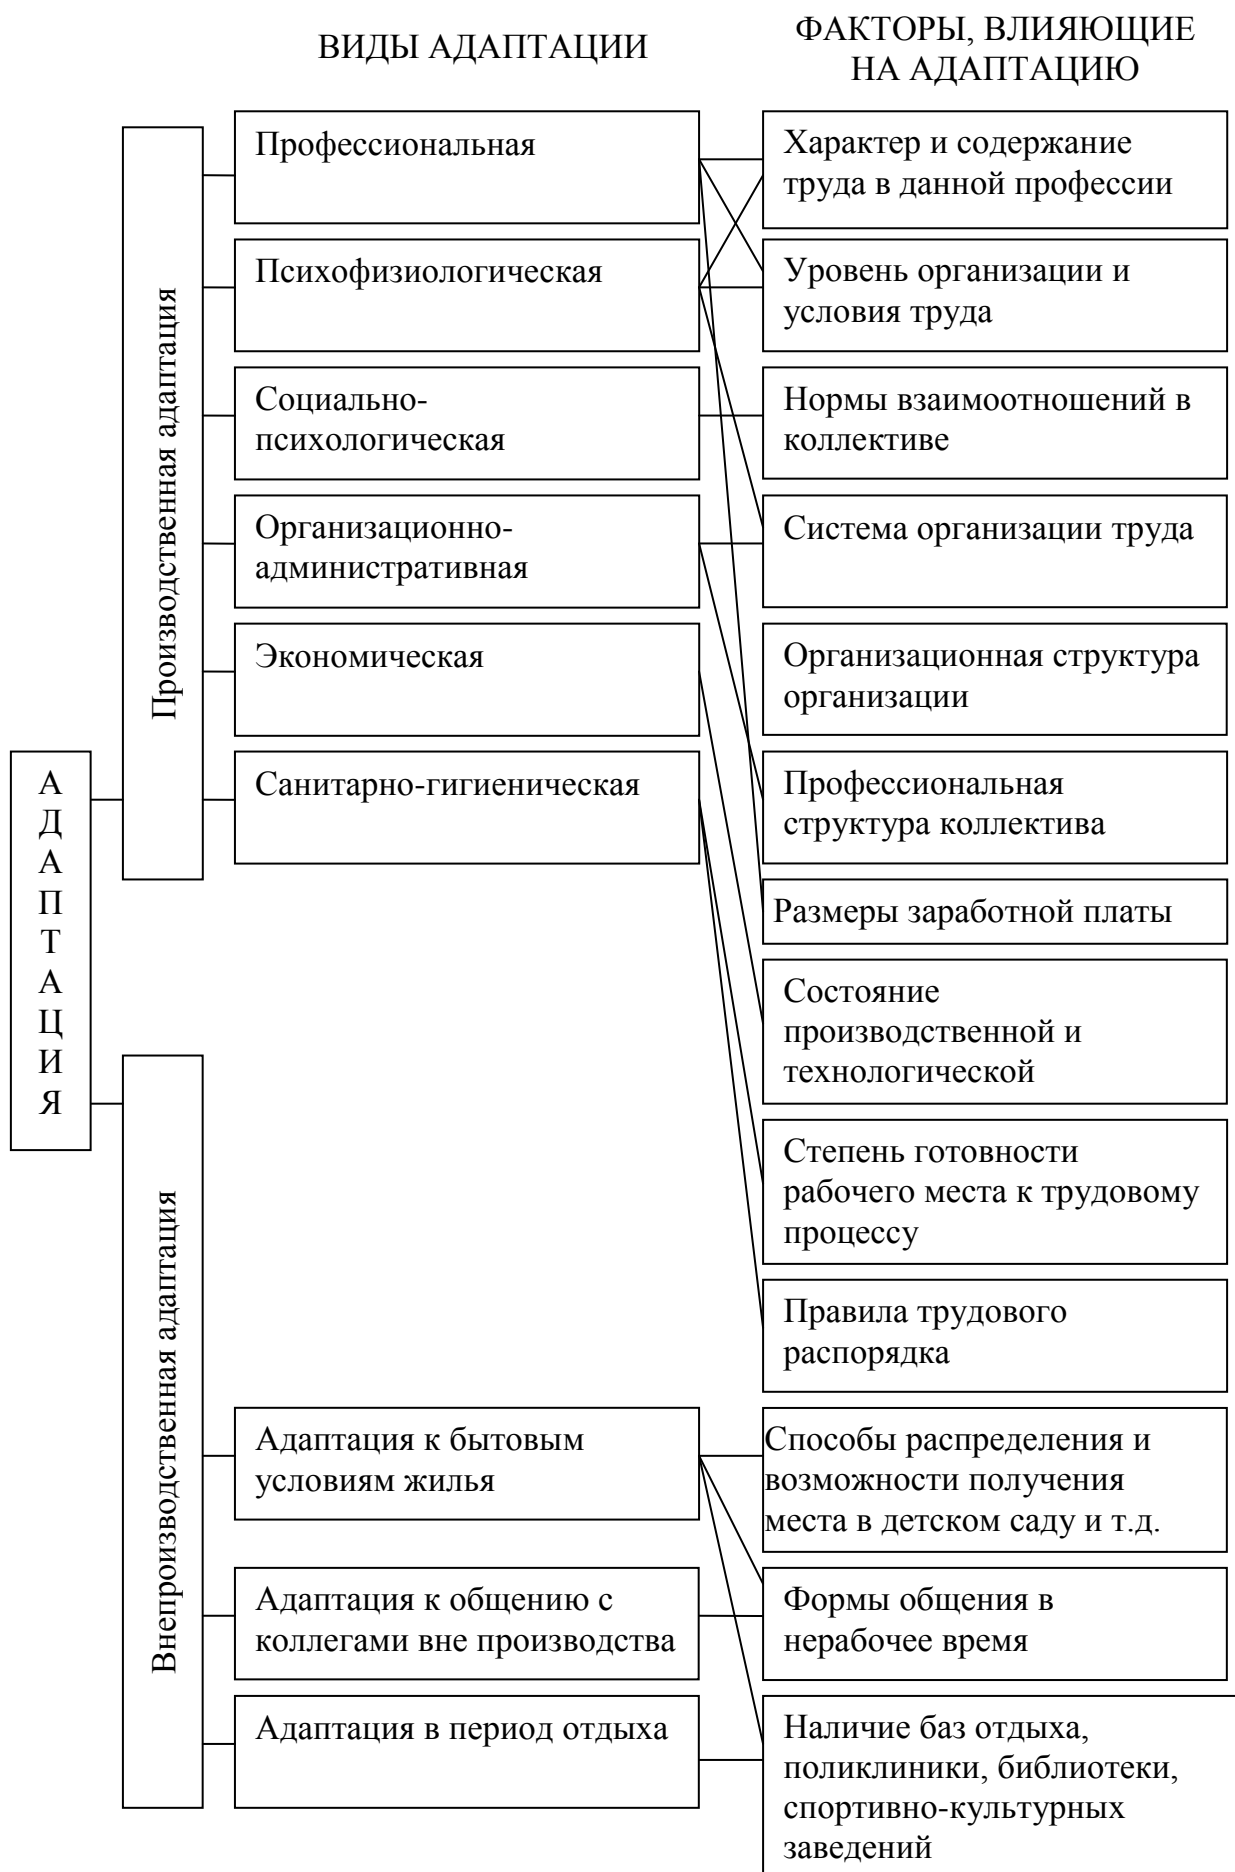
ВИДЫ АДАПТАЦИИ

ФАКТОРЫ, ВЛИЯЮЩИЕ НА АДАПТАЦИЮ

АДАПТАЦИЯ

Производственная адаптация

Профессиональная

Психофизиологическая

Социально-психологическая

Организационно-административная

Экономическая

Санитарно-гигиеническая

Характер и содержание труда в данной профессии

Уровень организации и условия труда

Нормы взаимоотношений в коллективе

Система организации труда

Организационная структура организации

Профессиональная структура коллектива

Размеры заработной платы

Состояние производственной и технологической

Степень готовности рабочего места к трудовому процессу

Правила трудового распорядка

Внепроизводственная адаптация

Адаптация к бытовым условиям жилья

Адаптация к общению с коллегами вне производства

Адаптация в период отдыха

Способы распределения и возможности получения места в детском саду и т.д.

Формы общения в нерабочее время

Наличие баз отдыха, поликлиники, библиотеки, спортивно-культурных заведений